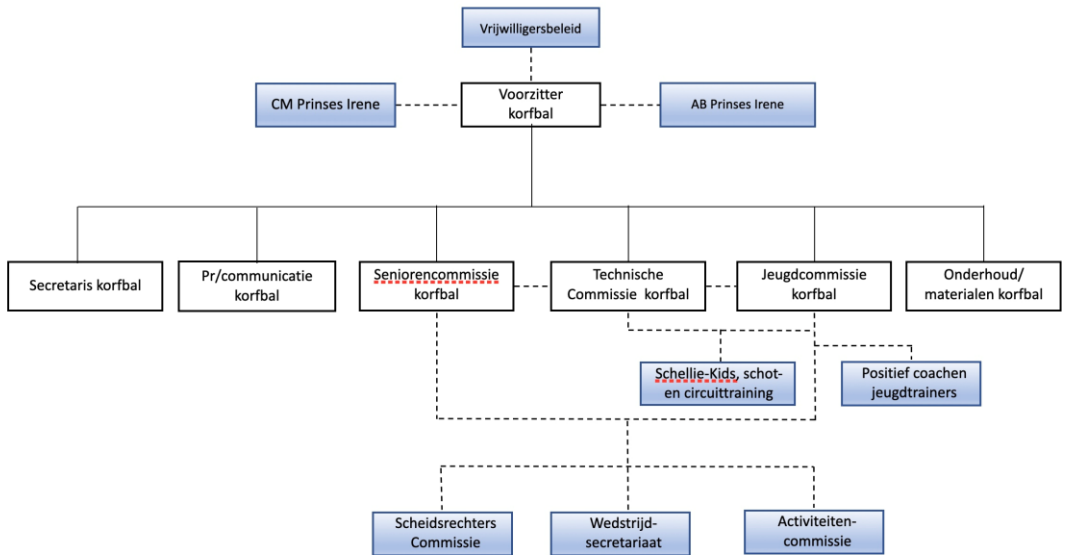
Vrijwilligersbeleid

CM Prinses Irene

Voorzitter korfbal

AB Prinses Irene

Secretaris korfbal

Pr/communicatie korfbal

Seniorencommissie korfbal

Technische Commissie korfbal

Jeugdcommissie korfbal

Onderhoud/ materialen korfbal

Schellie-Kids, schot- en circuittraining

Positief coachen jeugdtrainers

Scheidsrechters Commissie

Wedstrijd-secretariaat

Activiteiten-commissie